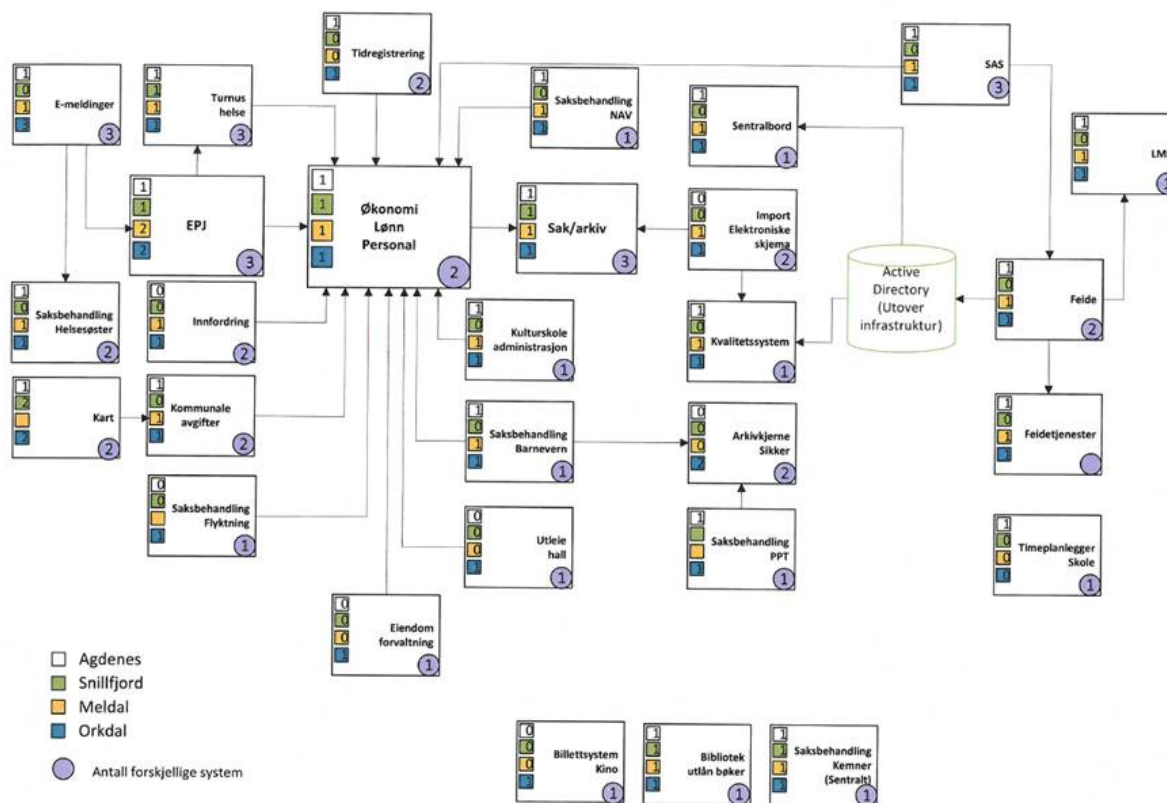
1
0
0
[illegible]
Tidregistrering
2

1
0
1
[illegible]
SAS
3

1
0
1
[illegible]
E-meldinger
3

1
1
1
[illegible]
Turnus helse
3

1
0
1
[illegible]
Saksbehandling NAV
1

1
0
1
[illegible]
Sentralbord
1

1
0
1
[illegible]
LM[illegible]
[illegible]

1
1
2
2
EPJ
3

1
1
1
1
Økonomi Lønn Personal
2

1
1
1
1
Sak/arkiv
3

0
0
1
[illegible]
Import Elektroniske skjema
2

Active Directory (Utover infrastruktur)

1
0
1
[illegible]
Feide
2

1
0
1
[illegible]
Saksbehandling Helsesøster
2

0
0
1
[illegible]
Innfordring
2

1
0
1
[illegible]
Kulturskole administrasjon
1

1
0
1
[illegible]
Kvalitetssystem
1

1
2
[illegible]
2
Kart
2

1
0
1
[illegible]
Kommunale avgifter
2

1
0
1
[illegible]
Saksbehandling Barnevern
1

0
0
0
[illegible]
Arkivkjerne Sikker
2

1
0
1
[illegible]
Feidetjenester

0
0
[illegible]
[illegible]
Saksbehandling Flyktning
1

0
0
0
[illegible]
Utleie hall
1

1
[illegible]
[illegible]
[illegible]
Saksbehandling PPT
1

1
0
0
0
Timeplanlegger Skole
1

0
0
0
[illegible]
Eiendom forvaltning
1

Agdenes
Snillfjord
Meldal
Orkdal
Antall forskjellige system

0
0
0
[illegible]
Billettsystem Kino
1

1
1
1
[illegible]
Bibliotek utlån bøker
1

1
1
1
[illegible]
Saksbehandling Kemner (Sentralt)
1